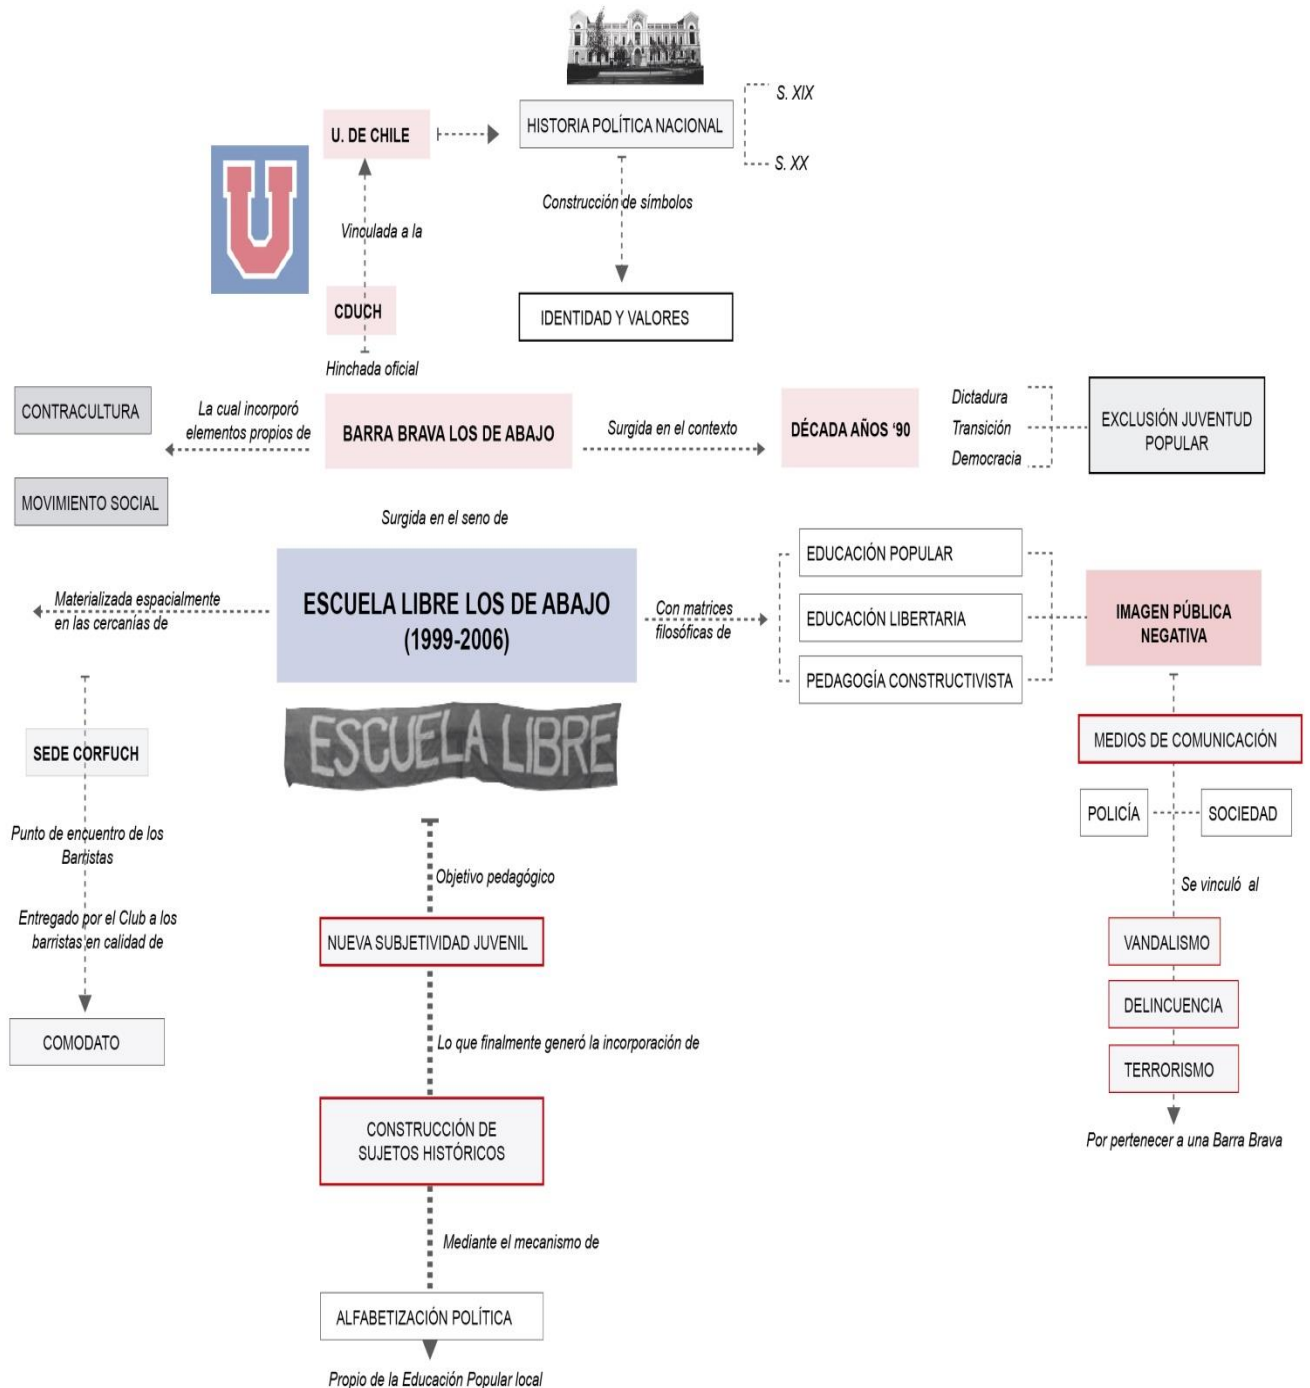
U. DE CHILE

HISTORIA POLÍTICA NACIONAL

S. XIX

S. XX

U

Vinculada a la

Construcción de símbolos

CDUCH

IDENTIDAD Y VALORES

Hinchada oficial

CONTRACULTURA

La cual incorporó elementos propios de

BARRA BRAVA LOS DE ABAJO

Surgida en el contexto

DÉCADA AÑOS '90

Dictadura
Transición
Democracia

EXCLUSIÓN JUVENTUD POPULAR

MOVIMIENTO SOCIAL

Surgida en el seno de

Materializada espacialmente en las cercanías de

ESCUELA LIBRE LOS DE ABAJO (1999-2006)

Con matrices filosóficas de

EDUCACIÓN POPULAR

EDUCACIÓN LIBERTARIA

PEDAGOGÍA CONSTRUCTIVISTA

IMAGEN PÚBLICA NEGATIVA

SEDE CORFUCH

ESCUELA LIBRE

MEDIOS DE COMUNICACIÓN

POLICÍA

SOCIEDAD

Punto de encuentro de los Bartistas

Objetivo pedagógico

Se vinculó al

Entregado por el Club a los barristas en calidad de

NUEVA SUBJETIVIDAD JUVENIL

VANDALISMO

DELINCUENCIA

COMODATO

Lo que finalmente generó la incorporación de

TERRORISMO

Por pertenecer a una Barra Brava

CONSTRUCCIÓN DE SUJETOS HISTÓRICOS

Mediante el mecanismo de

ALFABETIZACIÓN POLÍTICA

Propio de la Educación Popular local